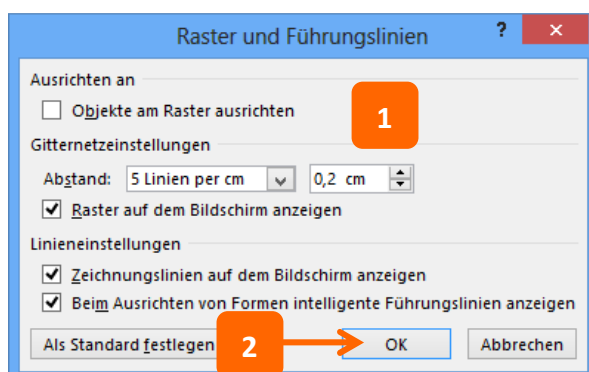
Raster und Führungslinien

?

Ausrichten an

Objekte am Raster ausrichten

1

Gitternetzeinstellungen

Abstand: 5 Linien per cm 0,2 cm

Raster auf dem Bildschirm anzeigen

Linieneinstellungen

Zeichnungslinien auf dem Bildschirm anzeigen

Beim Ausrichten von Formen intelligente Führungslinien anzeigen

Als Standard festlegen

2

OK

Abbrechen